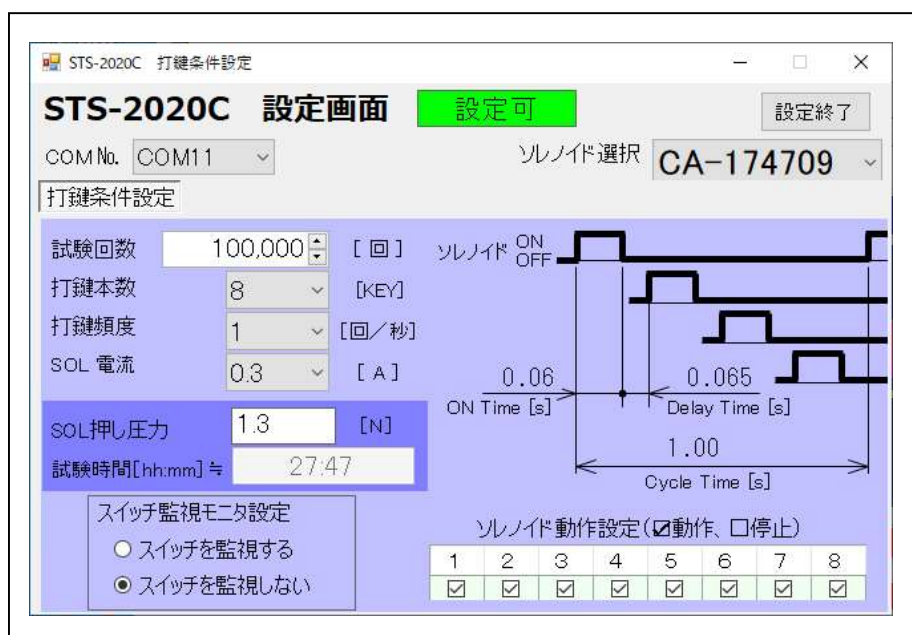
STS-2020C 打鍵条件設定

STS-2020C 設定画面

設定可

設定終了

COM No. COM11

ソレノイド選択 CA-174709

打鍵条件設定

試験回数 100,000 [回]

打鍵本数 8 [KEY]

打鍵頻度 1 [回/秒]

SOL 電流 0.3 [A]

SOL押し圧力 1.3 [N]

試験時間[hh:mm] ≒ 27:47

ソレノイド ON OFF

0.06
ON Time [s]

0.065
Delay Time [s]

1.00
Cycle Time [s]

スイッチ監視モニタ設定

○ スイッチを監視する

◉ スイッチを監視しない

ソレノイド動作設定(☑動作、☐停止)

| 1 | 2 | 3 | 4 | 5 | 6 | 7 | 8 |
|---|---|---|---|---|---|---|---|
| ☑ | ☑ | ☑ | ☑ | ☑ | ☑ | ☑ | ☑ |